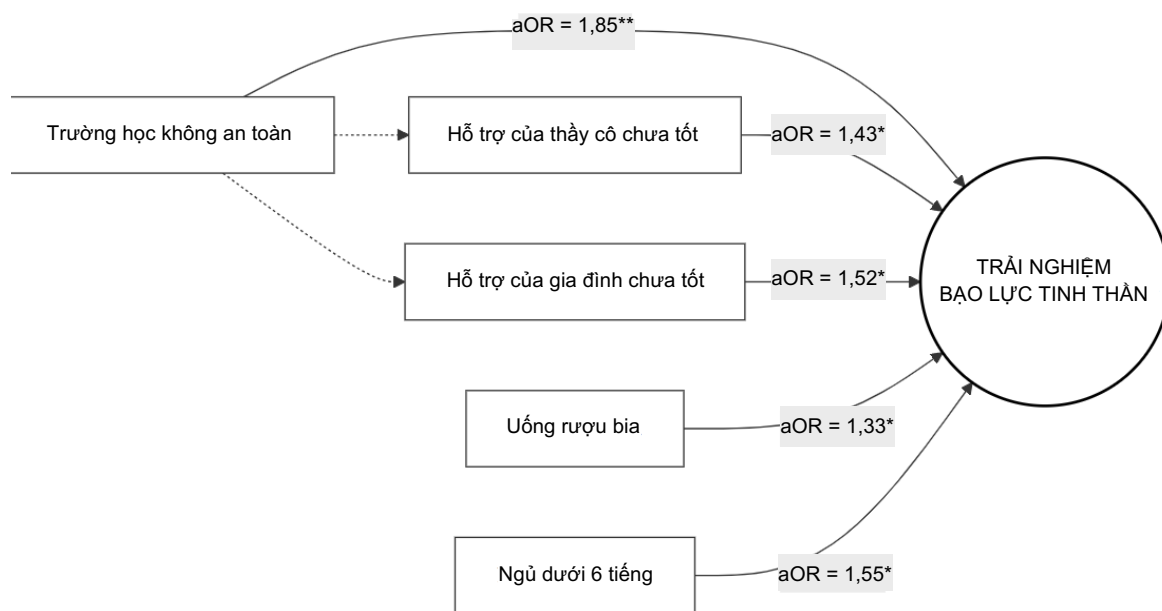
aOR = 1,85**

Trường học không an toàn

Hỗ trợ của thầy cô chưa tốt

aOR = 1,43*

Hỗ trợ của gia đình chưa tốt

aOR = 1,52*

TRẢI NGHIỆM BẠO LỰC TINH THẦN

Uống rượu bia

aOR = 1,33*

Ngủ dưới 6 tiếng

aOR = 1,55*